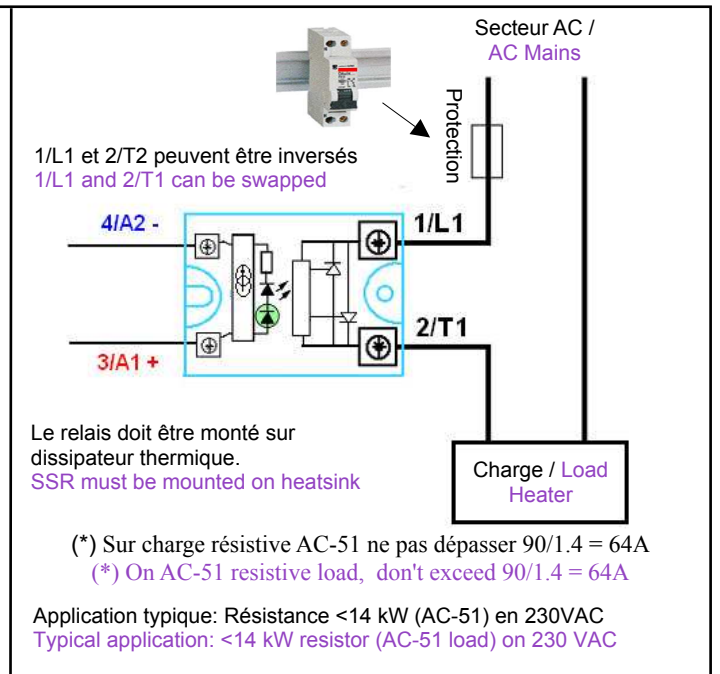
Secteur AC /
AC Mains

Protection

1/L1 et 2/T2 peuvent être inversés
1/L1 and 2/T1 can be swapped

4/A2 -

1/L1

2/T1

3/A1 +

Le relais doit être monté sur dissipateur thermique.
SSR must be mounted on heatsink

Charge / Load
Heater

(*) Sur charge résistive AC-51 ne pas dépasser 90/1.4 = 64A
(*) On AC-51 resistive load, don't exceed 90/1.4 = 64A

Application typique: Résistance <14 kW (AC-51) en 230VAC
Typical application: <14 kW resistor (AC-51 load) on 230 VAC